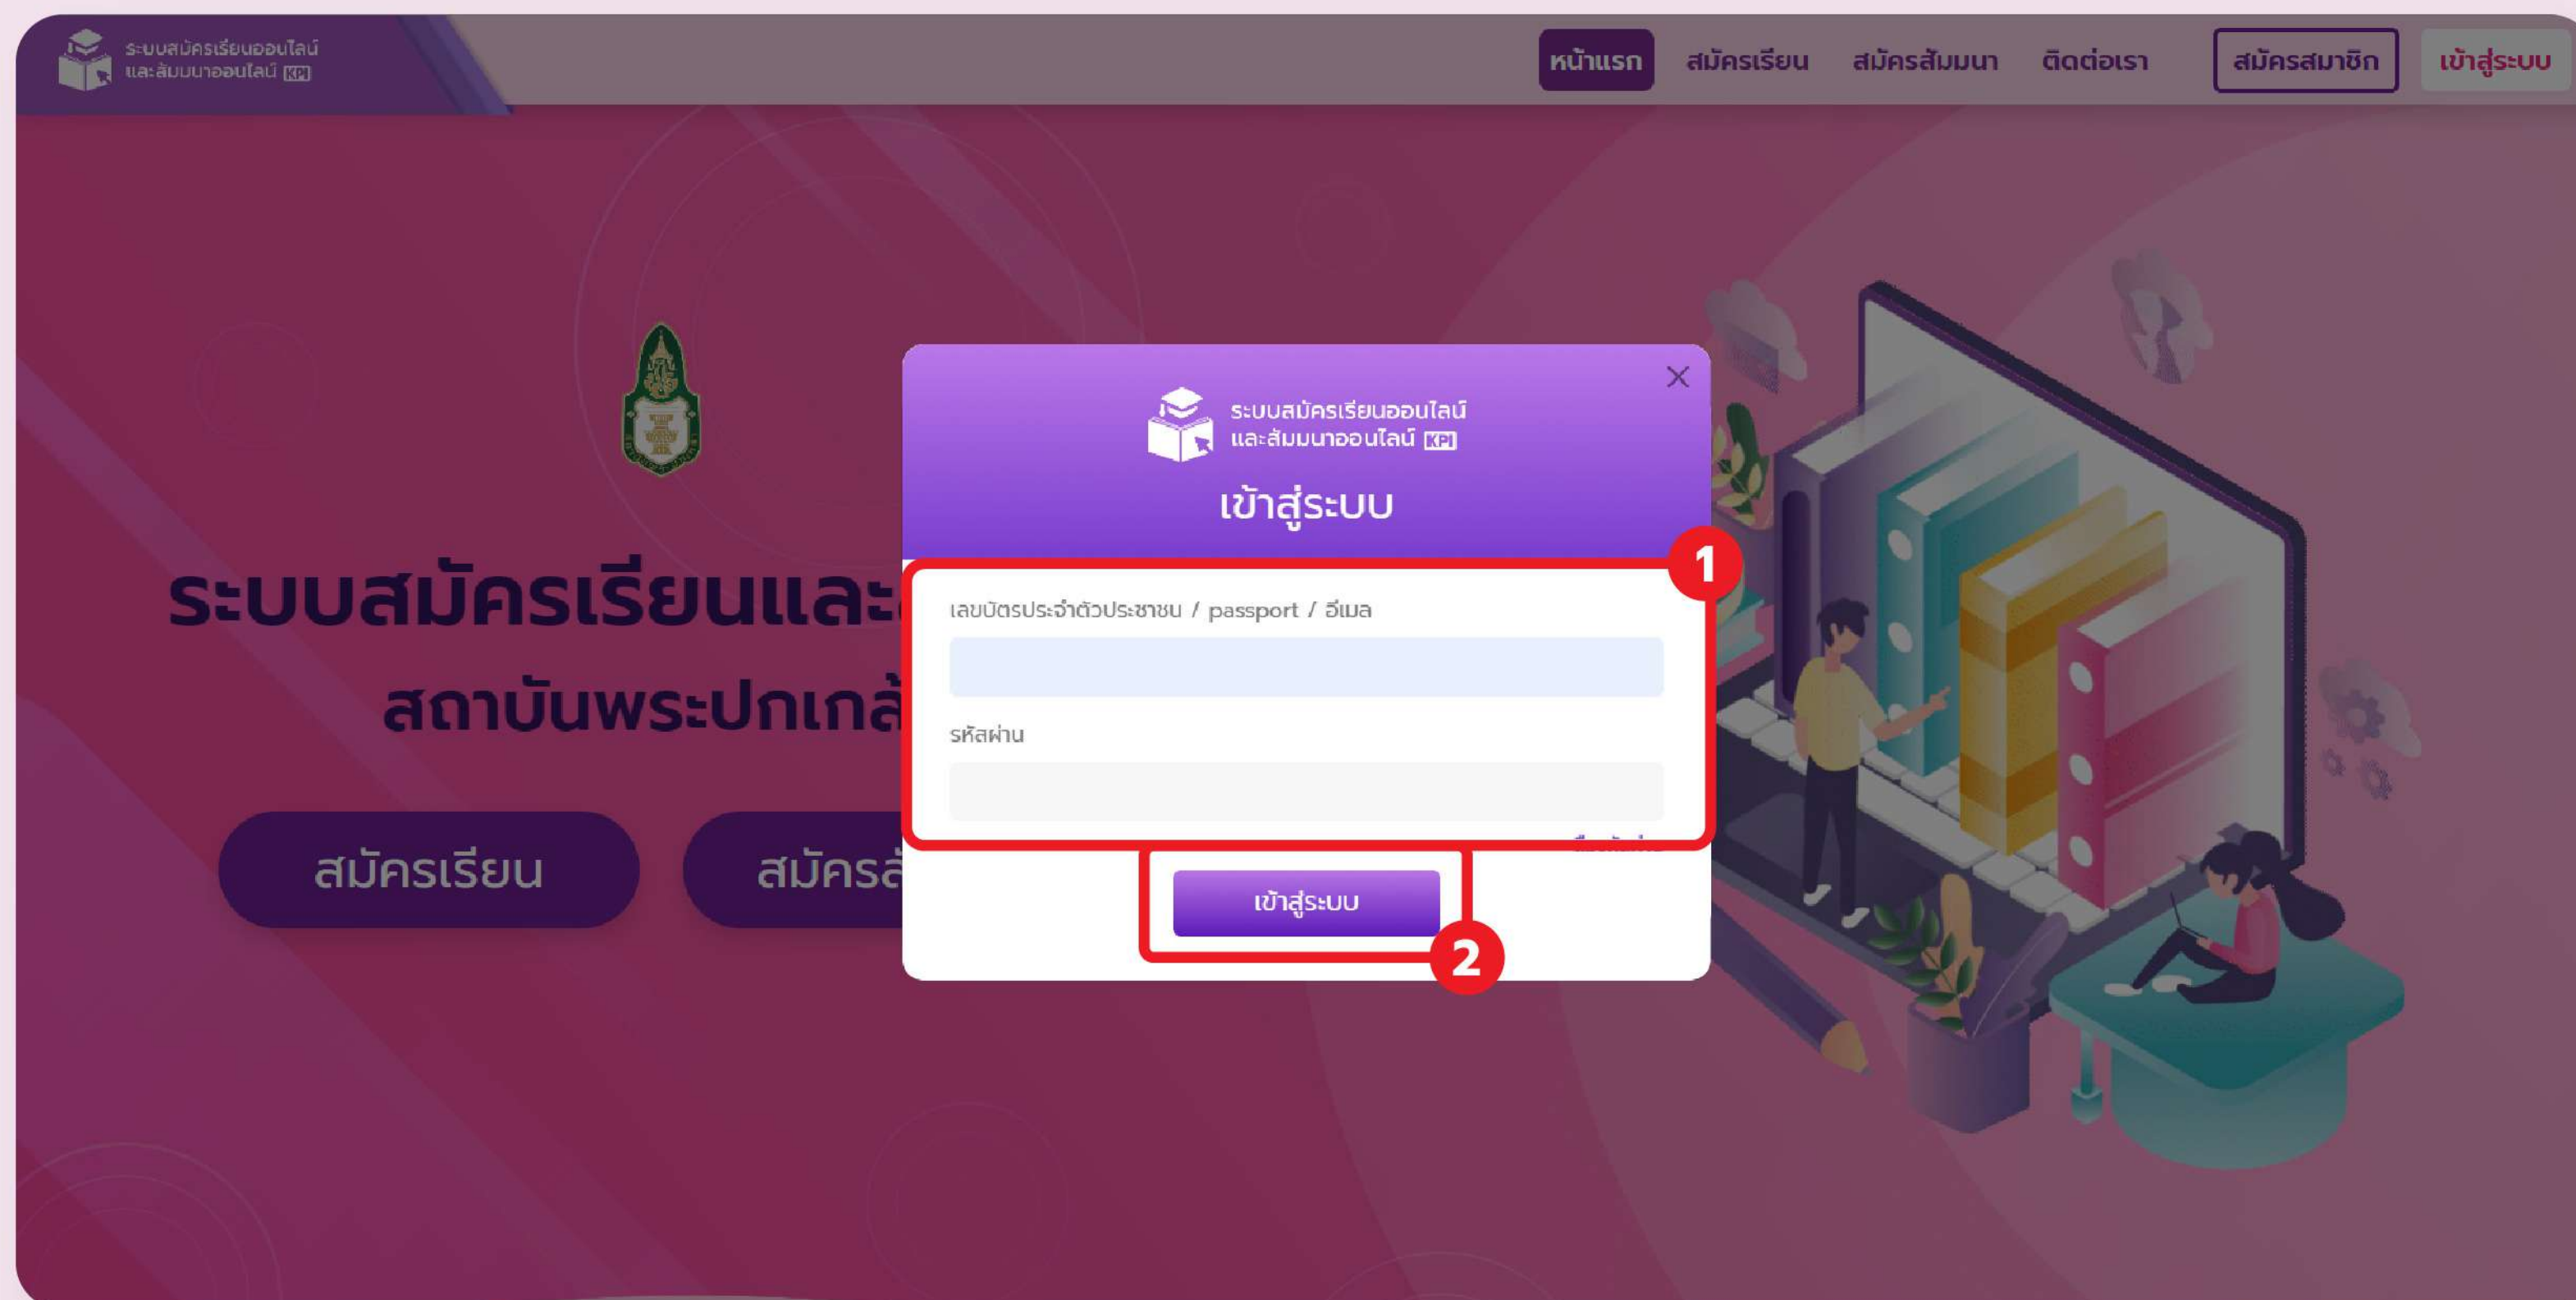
ระบบสมัครเรียนออนไลน์ และสัมมนาออนไลน์ KPI

หน้าแรก สมัครเรียน สมัครสัมมนา ติดต่อเรา สมัครสมาชิก เข้าสู่ระบบ

ระบบสมัครเรียนและ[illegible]

สถาบันพระปกเกล้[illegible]

สมัครเรียน สมัครส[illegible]

ระบบสมัครเรียนออนไลน์ และสัมมนาออนไลน์ KPI

เข้าสู่ระบบ

1

เลขบัตรประจำตัวประชาชน / passport / อีเมล

รหัสผ่าน

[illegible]

เข้าสู่ระบบ

2